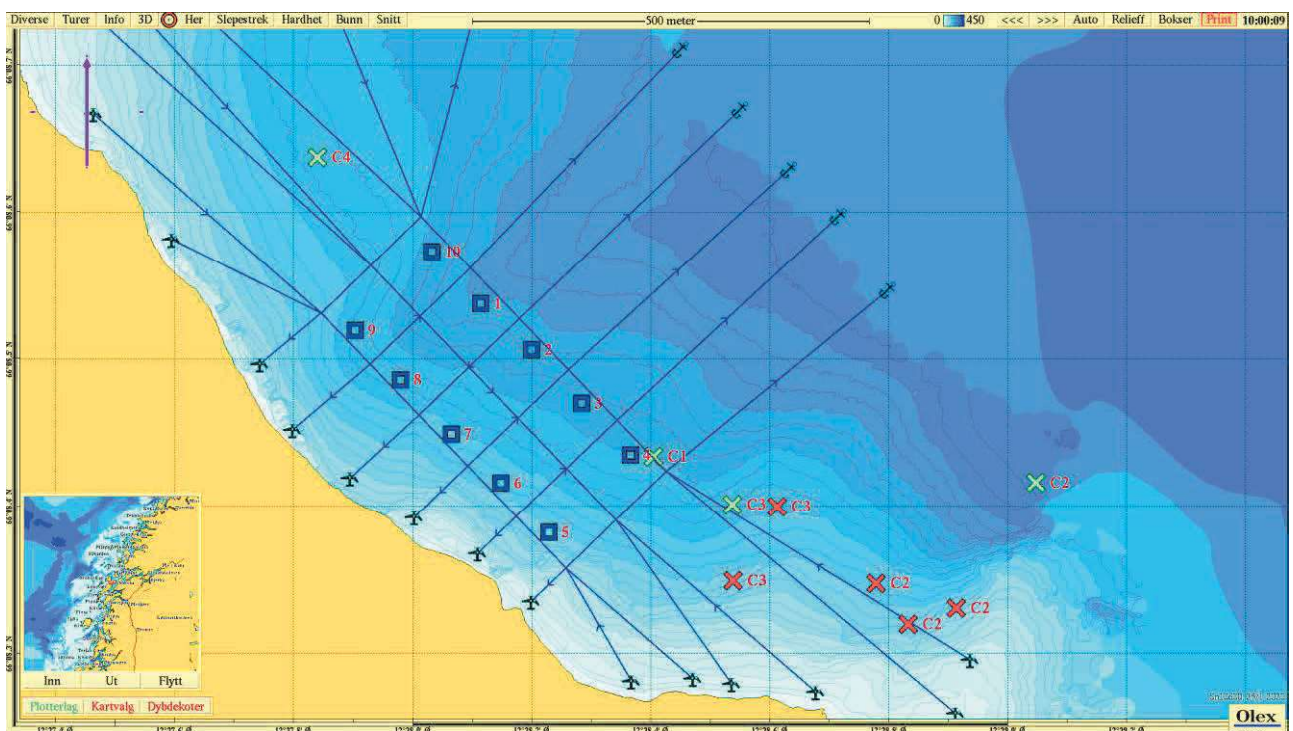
Diverse Turer Info 3D Her Slepestrek Hardhet Bunn Snitt

500 meter

0 450 <<< >>> Auto Relieff Bokser Print 10:00:09

C4

10

1

9

2

8

3

7

4 C1

6

C2

C3 C3

5

C3 C2

C2 C2

Inn Ut Flytt

Plotterlag Kartvalg Dybdekoter

Olex